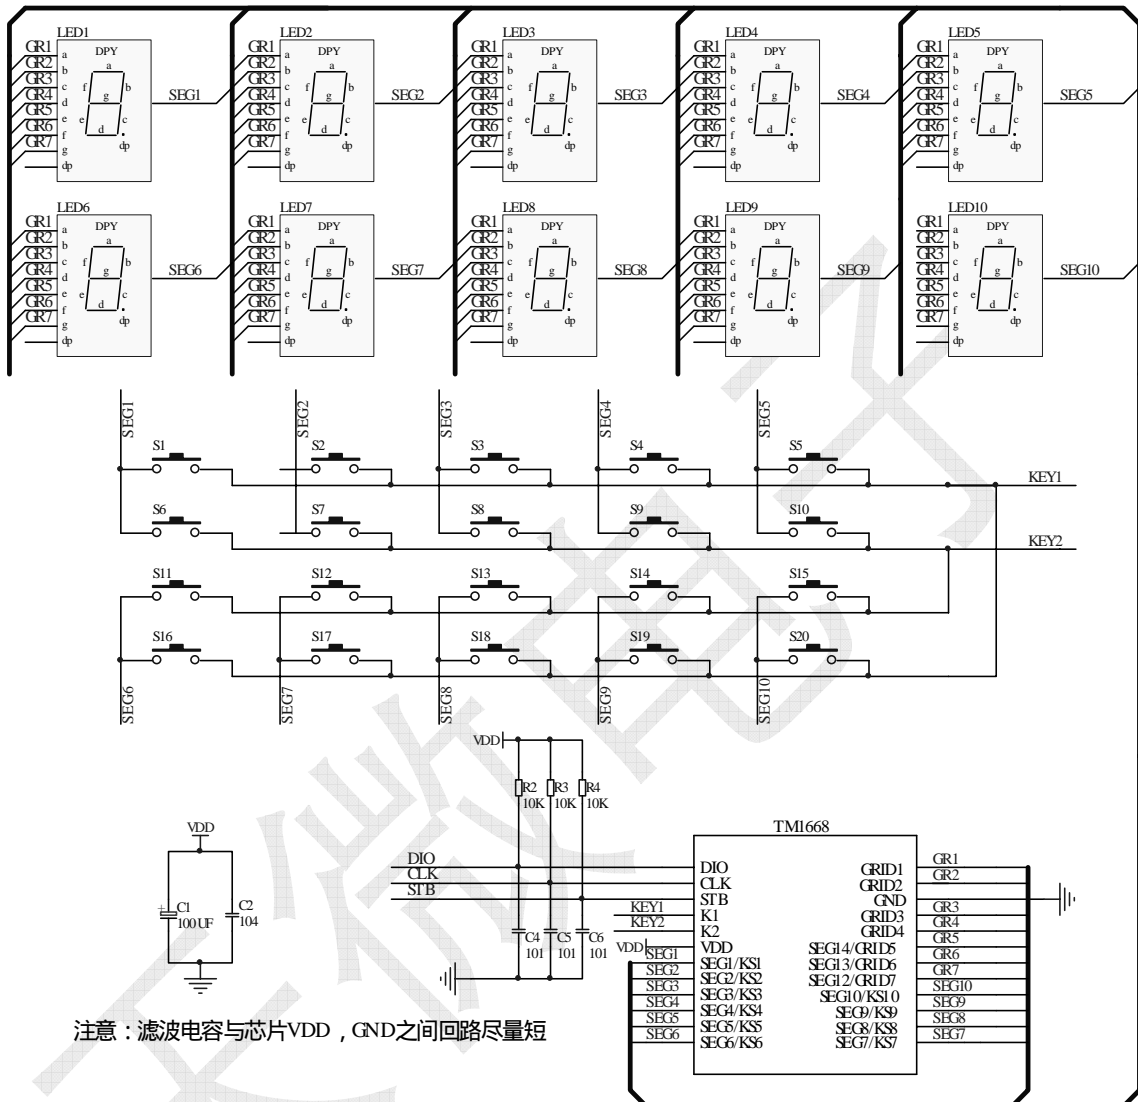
LED1 DPY GR1 GR2 GR3 GR4 GR5 GR6 GR7 a b c d e f g dp SEG1
LED2 DPY GR1 GR2 GR3 GR4 GR5 GR6 GR7 a b c d e f g dp SEG2
LED3 DPY GR1 GR2 GR3 GR4 GR5 GR6 GR7 a b c d e f g dp SEG3
LED4 DPY GR1 GR2 GR3 GR4 GR5 GR6 GR7 a b c d e f g dp SEG4
LED5 DPY GR1 GR2 GR3 GR4 GR5 GR6 GR7 a b c d e f g dp SEG5
LED6 DPY GR1 GR2 GR3 GR4 GR5 GR6 GR7 a b c d e f g dp SEG6
LED7 DPY GR1 GR2 GR3 GR4 GR5 GR6 GR7 a b c d e f g dp SEG7
LED8 DPY GR1 GR2 GR3 GR4 GR5 GR6 GR7 a b c d e f g dp SEG8
LED9 DPY GR1 GR2 GR3 GR4 GR5 GR6 GR7 a b c d e f g dp SEG9
LED10 DPY GR1 GR2 GR3 GR4 GR5 GR6 GR7 a b c d e f g dp SEG10

SEG1 SEG2 SEG3 SEG4 SEG5
S1 S2 S3 S4 S5 KEY1
S6 S7 S8 S9 S10 KEY2
S11 S12 S13 S14 S15
S16 S17 S18 S19 S20
SEG6 SEG7 SEG8 SEG9 SEG10

VDD
R2 10K R3 10K R4 10K
VDD
C1 100UF C2 104
DIO
CLK
STB
KEY1
KEY2
C4 101 C5 101 C6 101
VDD
SEG1
SEG2
SEG3
SEG4
SEG5
SEG6
TM1668
DIO
CLK
STB
K1
K2
VDD
SEG1/KS1
SEG2/KS2
SEG3/KS3
SEG4/KS4
SEG5/KS5
SEG6/KS6
GRID1
GRID2
GND
GRID3
GRID4
SEG14/GRID5
SEG13/GRID6
SEG12/GRID7
SEG10/KS10
SEG9/KS9
SEG8/KS8
SEG7/KS7
GR1
GR2
GR3
GR4
GR5
GR6
GR7
SEG10
SEG9
SEG8
SEG7

注意：滤波电容与芯片VDD，GND之间回路尽量短